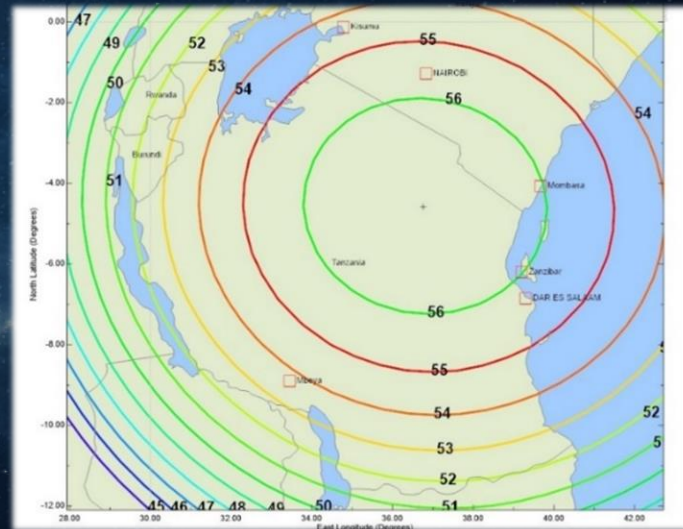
0.00
47
49
52
Kisumu
55
53
NAIROBI
50
Rwanda
54
-2.00
56
54
Burundi
-4.00
51
Mombasa
North Latitude (Degrees)
-6.00
Tanzania
Zanzibar
DAR ES SALAAM
56
-8.00
55
Mbeya
54
-10.00
52
53
5
52
-12.00
45
46
47
48
49
50
51
28.00
30.00
32.00
34.00
36.00
38.00
40.00
42.00
East Longitude (Degrees)